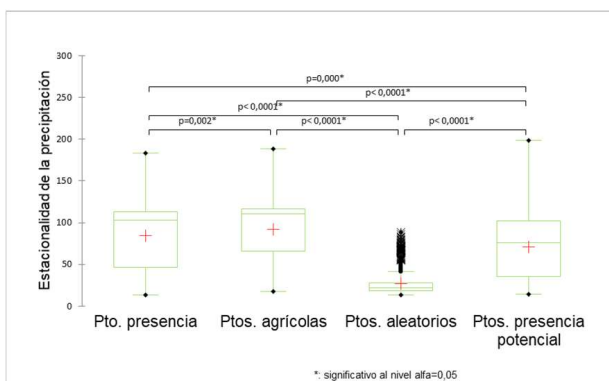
300
250
200
150
100
50
0
Estacionalidad de la precipitación

p=0,000*
p< 0,0001*
p< 0,0001*
p=0,002*
p< 0,0001*
p< 0,0001*

Pto. presencia
Ptos. agrícolas
Ptos. aleatorios
Ptos. presencia potencial

*: significativo al nivel alfa=0,05